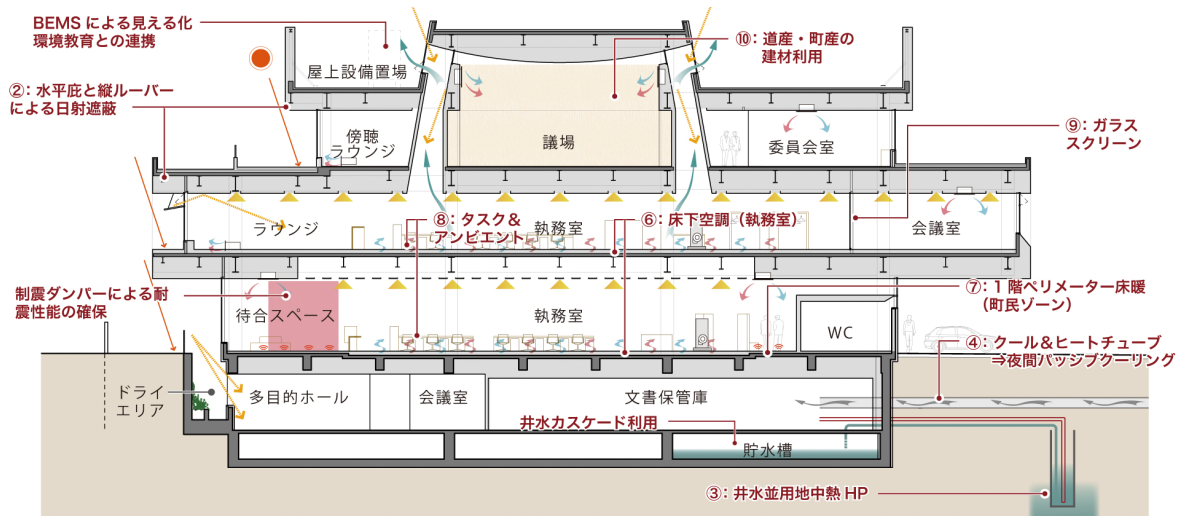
BEMS による見える化
環境教育との連携

②：水平庇と縦ルーバー
による日射遮蔽

屋上設備置場

傍聴
ラウンジ

議場

⑩：道産・町産の
建材利用

委員会室

⑨：ガラス
スクリーン

ラウンジ

⑧：タスク＆
アンビエント

執務室

⑥：床下空調（執務室）

会議室

制震ダンパーによる耐
震性能の確保

待合スペース

執務室

⑦：１階ペリメーター床暖
（町民ゾーン）

WC

④：クール＆ヒートチューブ
⇒夜間パッシブクーリング

ドライ
エリア

多目的ホール

会議室

文書保管庫

井水カスケード利用

貯水槽

③：井水並用地中熱 HP